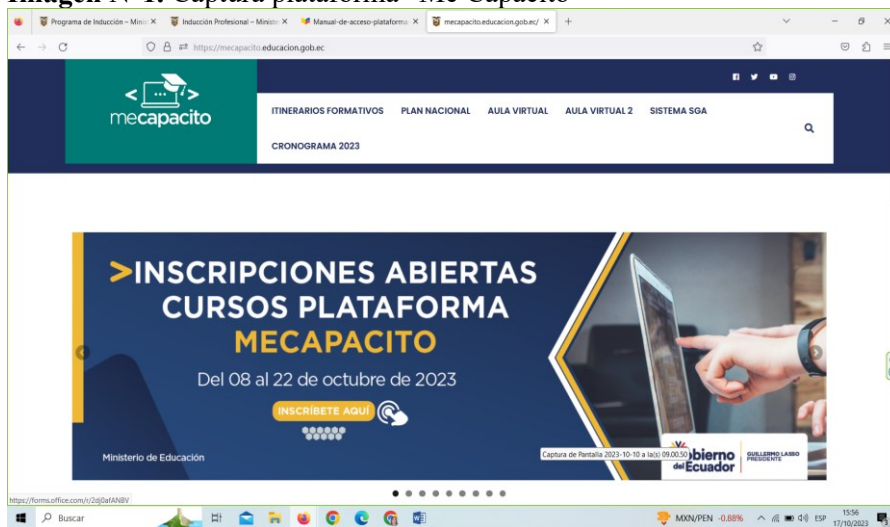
Imagen N° 1. Captura plataforma "Me Capacito"

Programa de Inducción – Minis ×
Inducción Profesional – Minist ×
Manual-de-acceso-plataforma ×
mecapacito.educacion.gob.ec/ ×
+

https://mecapacito.educacion.gob.ec

mecapacito

ITINERARIOS FORMATIVOS
PLAN NACIONAL
AULA VIRTUAL
AULA VIRTUAL 2
SISTEMA SGA
CRONOGRAMA 2023

>INSCRIPCIONES ABIERTAS
CURSOS PLATAFORMA
MECAPACITO
Del 08 al 22 de octubre de 2023
INSCRÍBETE AQUÍ

Ministerio de Educación

Captura de Pantalla 2023-10-10 a la(s) 09.00.50

Gobierno del Ecuador
GUILLERMO LASSO PRESIDENTE

https://forms.office.com/r/2dj0afANBV

Buscar

MXN/PEN -0.88%
ESP
15:56
17/10/2023